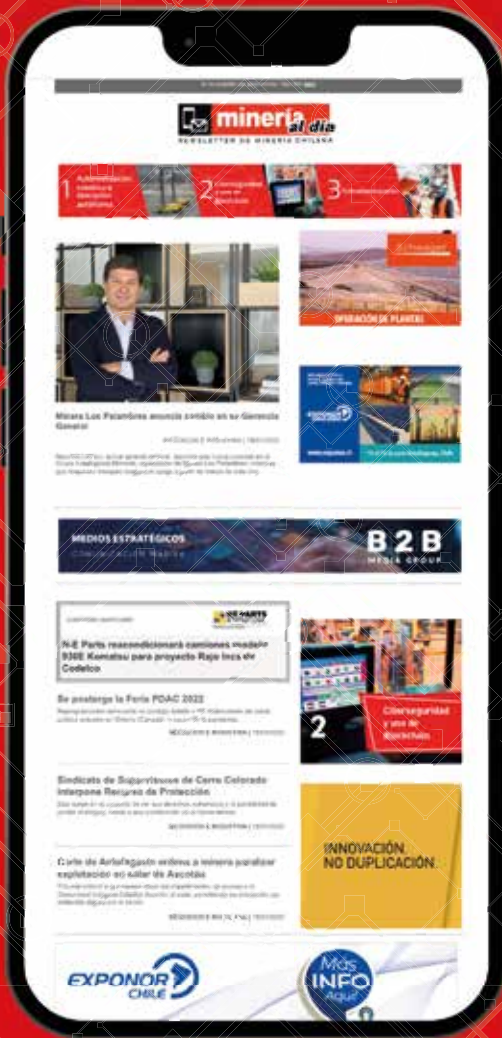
minería al día
NEWSLETTER DE MINERÍA CHILENA

1 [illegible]
2 Ciberseguridad y uso de Blockchain
3 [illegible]

OPERACIÓN DE PLANTAS

Minera Los Pelambres anuncia cambio en su Gerencia General

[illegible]

MEDIOS ESTRATÉGICOS
B2B
MEDIA GROUP

N-E Parts reacondicionará camiones modelo 930E Komatsu para proyecto Rajo Inca de Codelco

Se posterga la Feria PDAC 2022

2
Ciberseguridad y uso de Blockchain

Sindicato de Supervisores de Cerro Colorado interpone Recurso de Protección

INNOVACIÓN. NO DUPLICACIÓN.

Corte de Antofagasta ordena a minera paralizar explotación en salar de Ascotán

EXPONOR CHILE

Más INFO Aquí